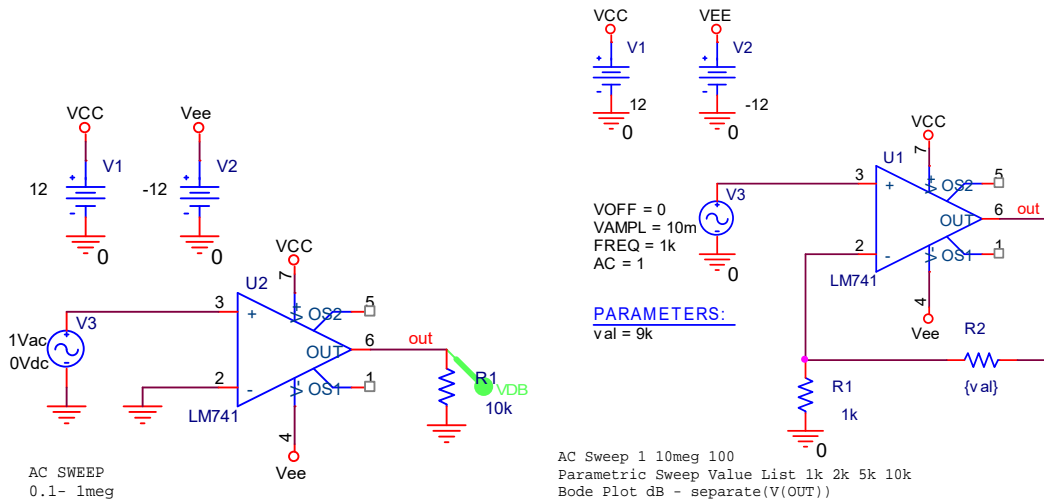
VCC
V1
12
0

Vee
V2
-12
0

VCC
U2
7
3
+
OS2
5
1Vac
0Vdc
V3
OUT
6
out
2
-
OS1
1
R1
VDB
10k
LM741
4
Vee

AC SWEEP
0.1- 1meg

VCC
V1
12
0

VEE
V2
-12
0

VCC
U1
7
3
+
OS2
5
V3
OUT
6
out
VOFF = 0
VAMPL = 10m
FREQ = 1k
AC = 1
0
2
-
OS1
1
LM741
PARAMETERS:
val = 9k
4
Vee
R2
{val}
R1
1k
0

AC Sweep 1 10meg 100
Parametric Sweep Value List 1k 2k 5k 10k
Bode Plot dB - separate(V(OUT))